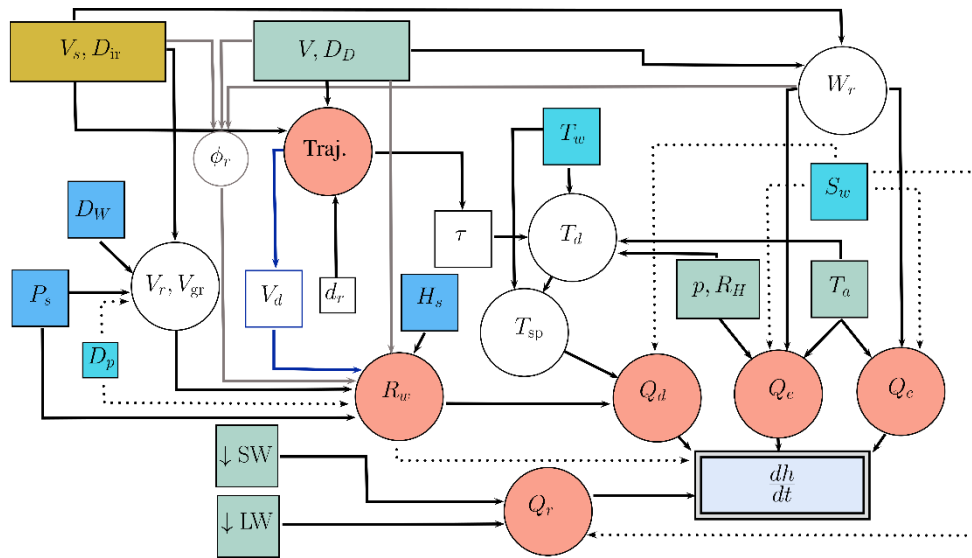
$V_s, D_{\text{ir}}$

$V, D_D$

$W_r$

$\phi_r$

Traj.

$T_w$

$S_w$

$D_W$

$V_r, V_{\text{gr}}$

$\tau$

$T_d$

$P_s$

$V_d$

$d_r$

$H_s$

$T_{\text{sp}}$

$p, R_H$

$T_a$

$D_p$

$R_w$

$Q_d$

$Q_e$

$Q_c$

$\downarrow$ SW

$\frac{dh}{dt}$

$\downarrow$ LW

$Q_r$